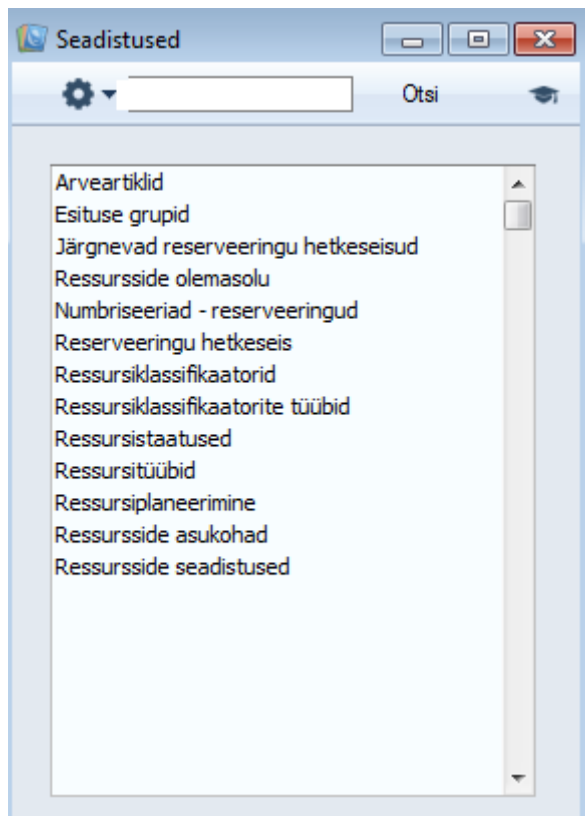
Seadistused

Otsi

Arveartiklid
Esituse grupid
Järgnevad reserveeringu hetkeseisud
Ressursside olemasolu
Numbriseeriad - reserveeringud
Reserveeringu hetkeseis
Ressursiklassifikaatorid
Ressursiklassifikaatorite tüübid
Ressursistaatused
Ressursitüübid
Ressursiplaneerimine
Ressursside asukohad
Ressursside seadistused